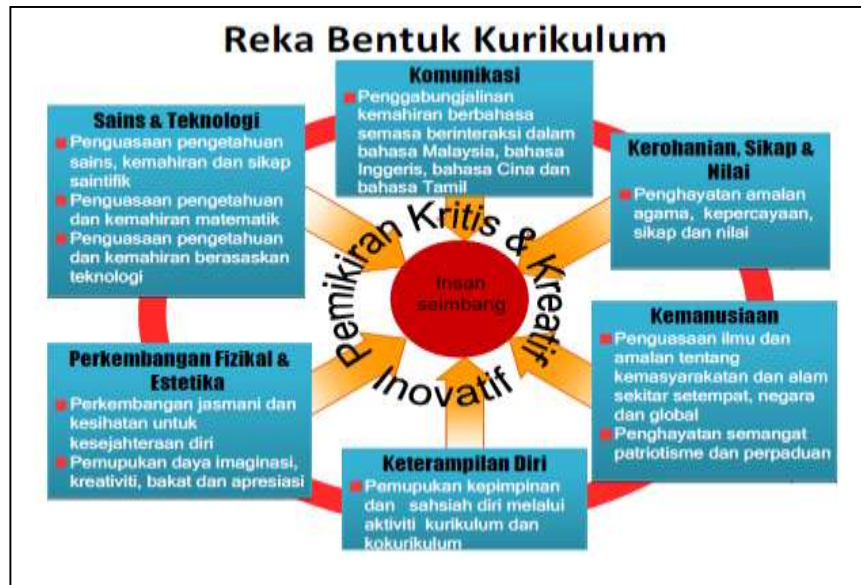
Reka Bentuk Kurikulum

Komunikasi
Penggabungjalinan kemahiran berbahasa semasa berinteraksi dalam bahasa Malaysia, bahasa Inggeris, bahasa Cina dan bahasa Tamil

Sains & Teknologi
Penguasaan pengetahuan sains, kemahiran dan sikap saintifik
Penguasaan pengetahuan dan kemahiran matematik
Penguasaan pengetahuan dan kemahiran berasaskan teknologi

Kerohanian, Sikap & Nilai
Penghayatan amalan agama, kepercayaan, sikap dan nilai

Pemikiran Kritis & Kreatif Inovatif

Insan seimbang

Kemanusiaan
Penguasaan ilmu dan amalan tentang kemasyarakatan dan alam sekitar setempat, negara dan global
Penghayatan semangat patriotisme dan perpaduan

Perkembangan Fizikal & Estetika
Perkembangan jasmani dan kesihatan untuk kesejahteraan diri
Pemupukan daya imaginasi, kreativiti, bakat dan apresiasi

Keterampilan Diri
Pemupukan kepimpinan dan sahsiah diri melalui aktiviti kurikulum dan kokurikulum